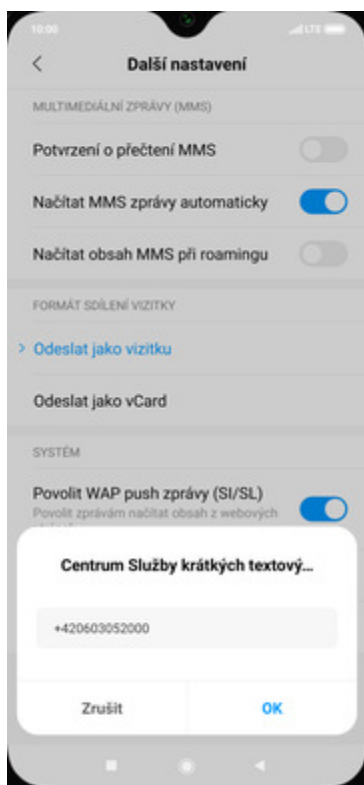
10:00

LTE

Další nastavení

MULTIMEDIÁLNÍ ZPRÁVY (MMS)

Potvrzení o přečtení MMS

Načítat MMS zprávy automaticky

Načítat obsah MMS při roamingu

FORMÁT SDÍLENÍ VIZITKY

Odeslat jako vizitku

Odeslat jako vCard

SYSTÉM

Povolit WAP push zprávy (SI/SL)
Povolit zprávám načítat obsah z webových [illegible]

Centrum Služby krátkých textový...

+420603052000

Zrušit

OK